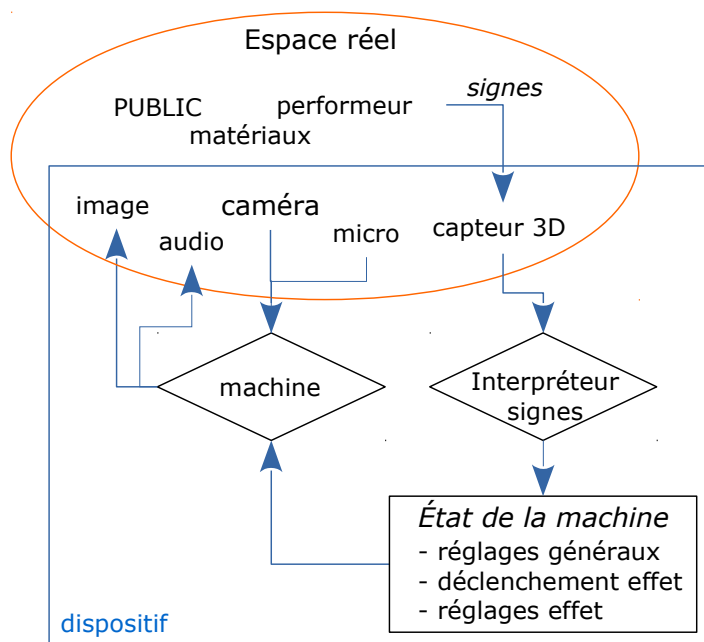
Espace réel

PUBLIC performeur signes
matériaux

image
audio
caméra
micro
capteur 3D

machine

Interpréteur signes

État de la machine
- réglages généraux
- déclenchement effet
- réglages effet

dispositif